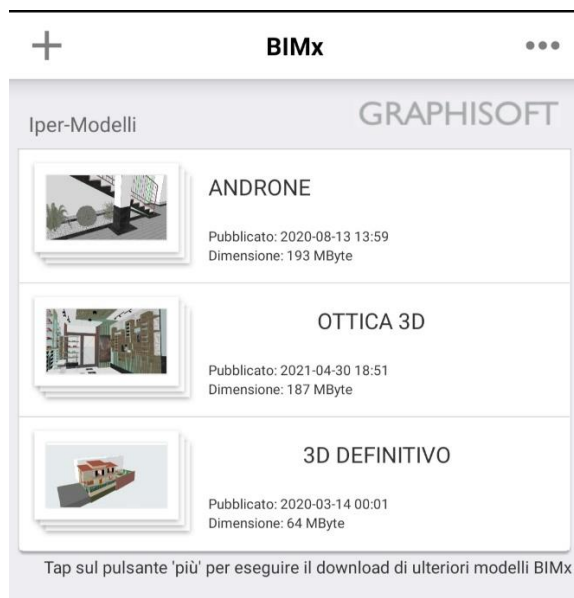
+ BIMx •••

Iper-Modelli GRAPHISOFT

ANDRONE

Pubblicato: 2020-08-13 13:59
Dimensione: 193 MByte

OTTICA 3D

Pubblicato: 2021-04-30 18:51
Dimensione: 187 MByte

3D DEFINITIVO

Pubblicato: 2020-03-14 00:01
Dimensione: 64 MByte

Tap sul pulsante 'più' per eseguire il download di ulteriori modelli BIMx